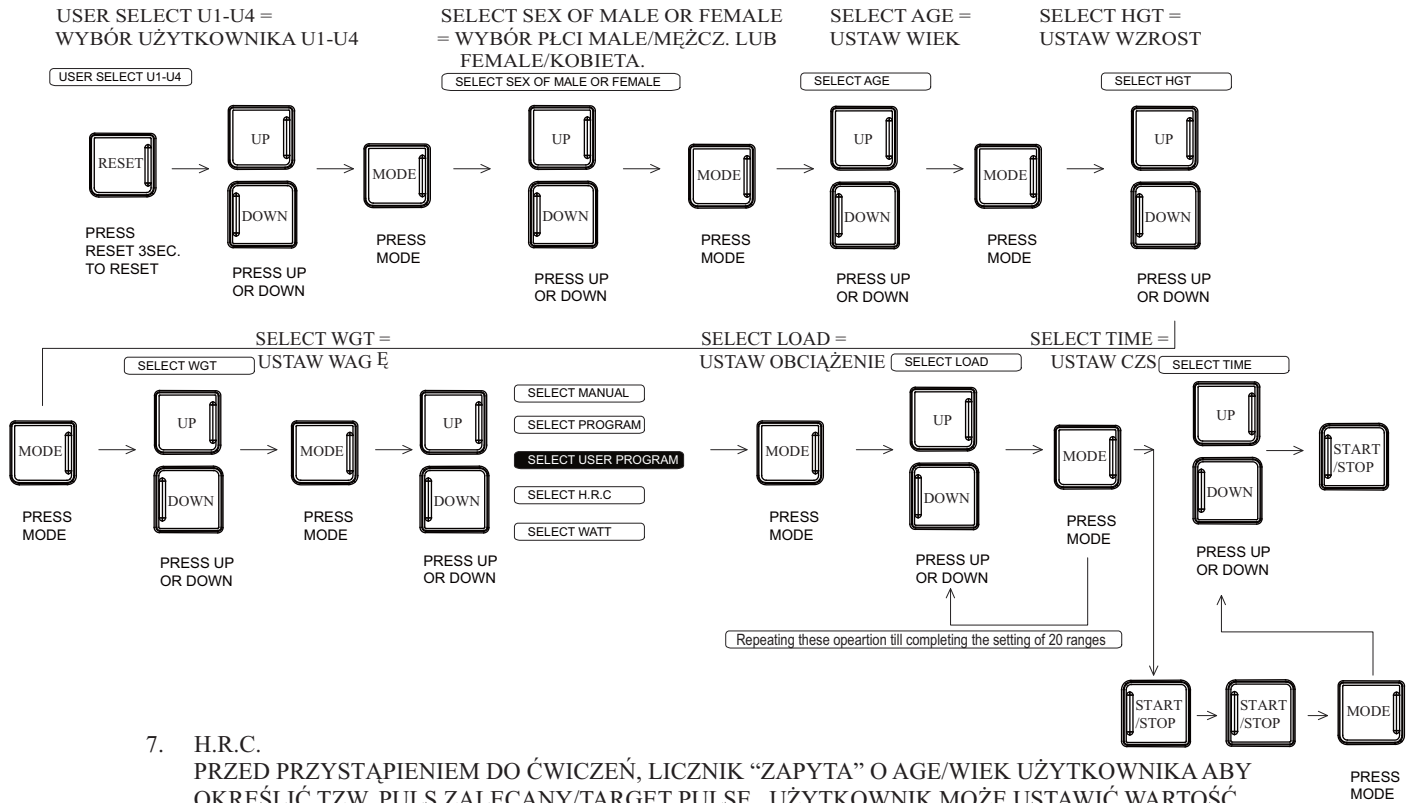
USER SELECT U1-U4 =
WYBÓR UŻYTKOWNIKA U1-U4

SELECT SEX OF MALE OR FEMALE
= WYBÓR PŁCI MALE/MĘŻCZ. LUB
FEMALE/KOBIETA.

SELECT AGE =
USTAW WIEK

SELECT HGT =
USTAW WZROST

USER SELECT U1-U4

SELECT SEX OF MALE OR FEMALE

SELECT AGE

SELECT HGT

RESET

PRESS RESET 3SEC. TO RESET

UP

DOWN

PRESS UP OR DOWN

MODE

PRESS MODE

UP

DOWN

PRESS UP OR DOWN

MODE

PRESS MODE

UP

DOWN

PRESS UP OR DOWN

MODE

PRESS MODE

UP

DOWN

PRESS UP OR DOWN

SELECT WGT =
USTAW WAG Ę

SELECT LOAD =
USTAW OBCIĄŻENIE

SELECT TIME =
USTAW CZS

SELECT WGT

SELECT LOAD

SELECT TIME

MODE

PRESS MODE

UP

DOWN

PRESS UP OR DOWN

MODE

PRESS MODE

UP

DOWN

PRESS UP OR DOWN

SELECT MANUAL

SELECT PROGRAM

SELECT USER PROGRAM

SELECT H.R.C

SELECT WATT

MODE

PRESS MODE

UP

DOWN

PRESS UP OR DOWN

MODE

PRESS MODE

UP

DOWN

PRESS UP OR DOWN

START /STOP

Repeating these opeartion till completing the setting of 20 ranges

START /STOP

START /STOP

MODE

PRESS MODE

7. H.R.C.
PRZED PRZYSTĄPIENIEM DO ĆWICZEŃ, LICZNIK "ZAPYTA" O AGE/WIEK UŻYTKOWNIKA ABY OKREŚLIĆ TZW. PULS ZALECANY/TARGET PULSE. UŻYTKOWNIK MOŻE USTAWIĆ WARTOŚĆ